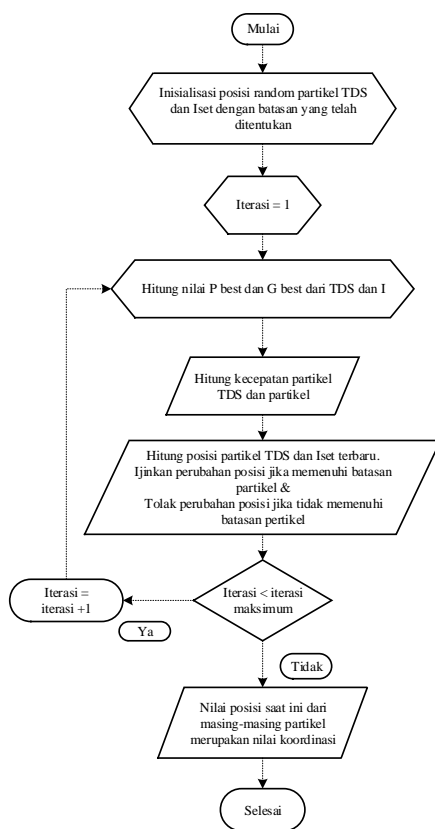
Mulai

Inisialisasi posisi random partikel TDS dan Iset dengan batasan yang telah ditentukan

Iterasi = 1

Hitung nilai P best dan G best dari TDS dan I

Hitung kecepatan partikel TDS dan partikel

Hitung posisi partikel TDS dan Iset terbaru. Ijinkan perubahan posisi jika memenuhi batasan partikel & Tolak perubahan posisi jika tidak memenuhi batasan pertikel

Iterasi = iterasi +1

Iterasi < iterasi maksimum

Ya

Tidak

Nilai posisi saat ini dari masing-masing partikel merupakan nilai koordinasi

Selesai